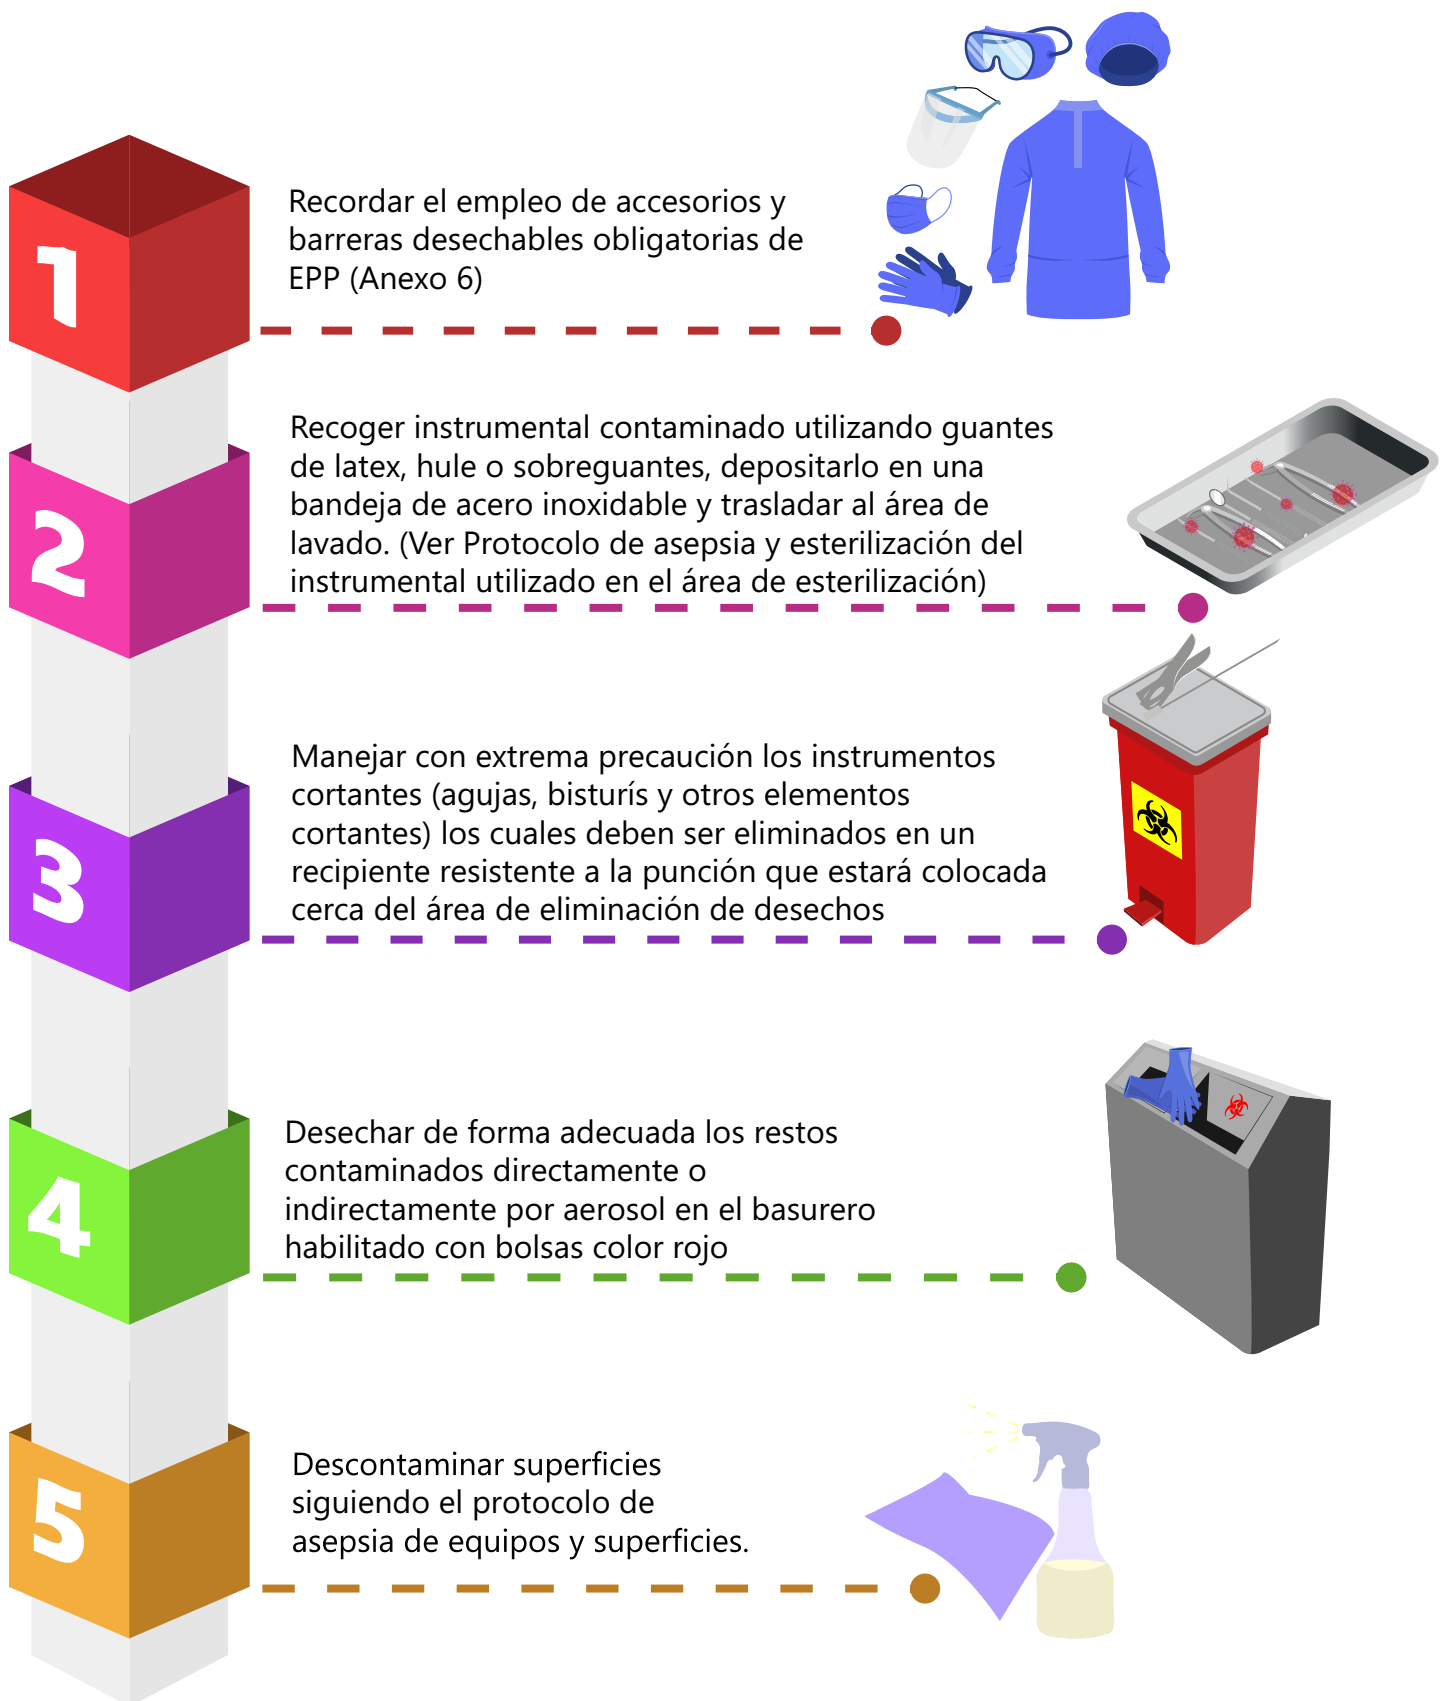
1

Recordar el empleo de accesorios y barreras desechables obligatorias de EPP (Anexo 6)

2

Recoger instrumental contaminado utilizando guantes de latex, hule o sobreguantes, depositarlo en una bandeja de acero inoxidable y trasladar al área de lavado. (Ver Protocolo de asepsia y esterilización del instrumental utilizado en el área de esterilización)

3

Manejar con extrema precaución los instrumentos cortantes (agujas, bisturís y otros elementos cortantes) los cuales deben ser eliminados en un recipiente resistente a la punción que estará colocada cerca del área de eliminación de desechos

4

Desechar de forma adecuada los restos contaminados directamente o indirectamente por aerosol en el basurero habilitado con bolsas color rojo

5

Descontaminar superficies siguiendo el protocolo de asepsia de equipos y superficies.